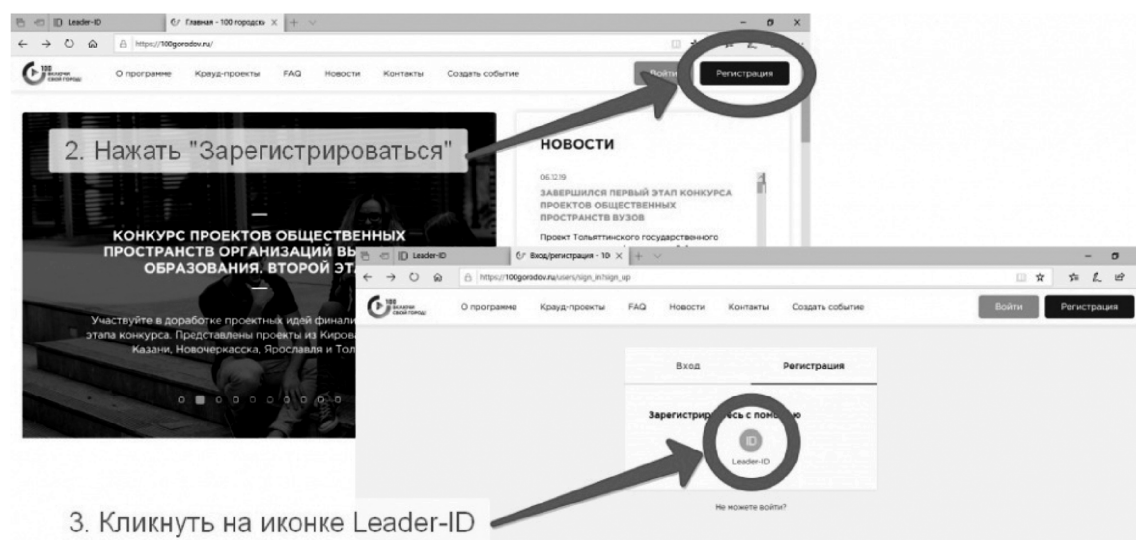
Leader-ID | Главная - 100 городск ×

https://100gorodov.ru/

100 городов

О программе Крауд-проекты FAQ Новости Контакты Создать событие Войти Регистрация

2. Нажать "Зарегистрироваться"

КОНКУРС ПРОЕКТОВ ОБЩЕСТВЕННЫХ ПРОСТРАНСТВ ОРГАНИЗАЦИЙ ВЫ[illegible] ОБРАЗОВАНИЯ. ВТОРОЙ ЭТА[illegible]

Участвуйте в доработке проектных идей финали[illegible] этапа конкурса. Представлены проекты из Киров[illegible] Казани, Новочеркасска, Ярославля и Тол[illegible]

НОВОСТИ

06.12.19

ЗАВЕРШИЛСЯ ПЕРВЫЙ ЭТАП КОНКУРСА ПРОЕКТОВ ОБЩЕСТВЕННЫХ ПРОСТРАНСТВ ВУЗОВ

Проект Тольяттинского государственного

Leader-ID | Вход/регистрация - 10 ×

https://100gorodov.ru/users/sign_in?sign_up

100 городов

О программе Крауд-проекты FAQ Новости Контакты Создать событие Войти Регистрация

Вход Регистрация

Зарегистрир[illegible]сь с помо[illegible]

ID

Leader-ID

Не можете войти?

3. Кликнуть на иконке Leader-ID